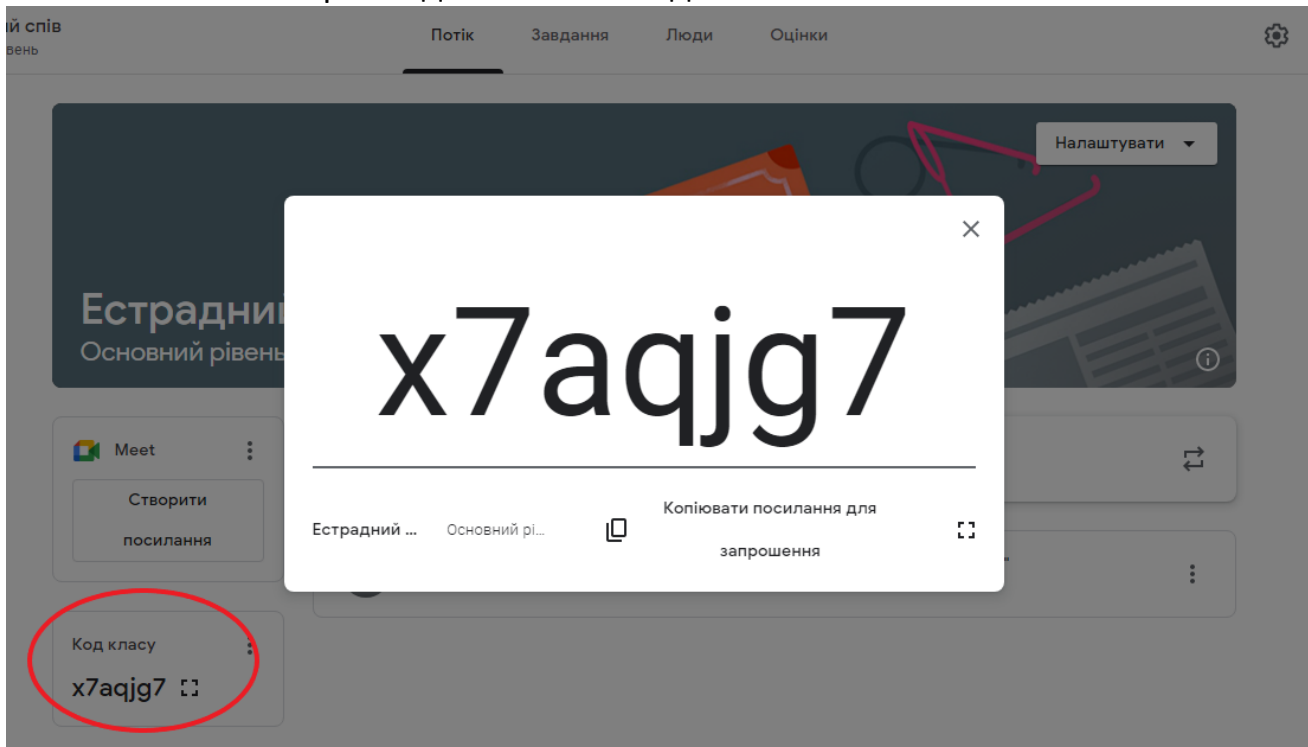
ий спів
вень

Потік Завдання Люди Оцінки

Налаштувати

Естрадни
Основний рівень

x7aqjg7

Естрадний ... Основний рі...

Копіювати посилання для запрошення

Meet

Створити посилання

Код класу

x7aqjg7